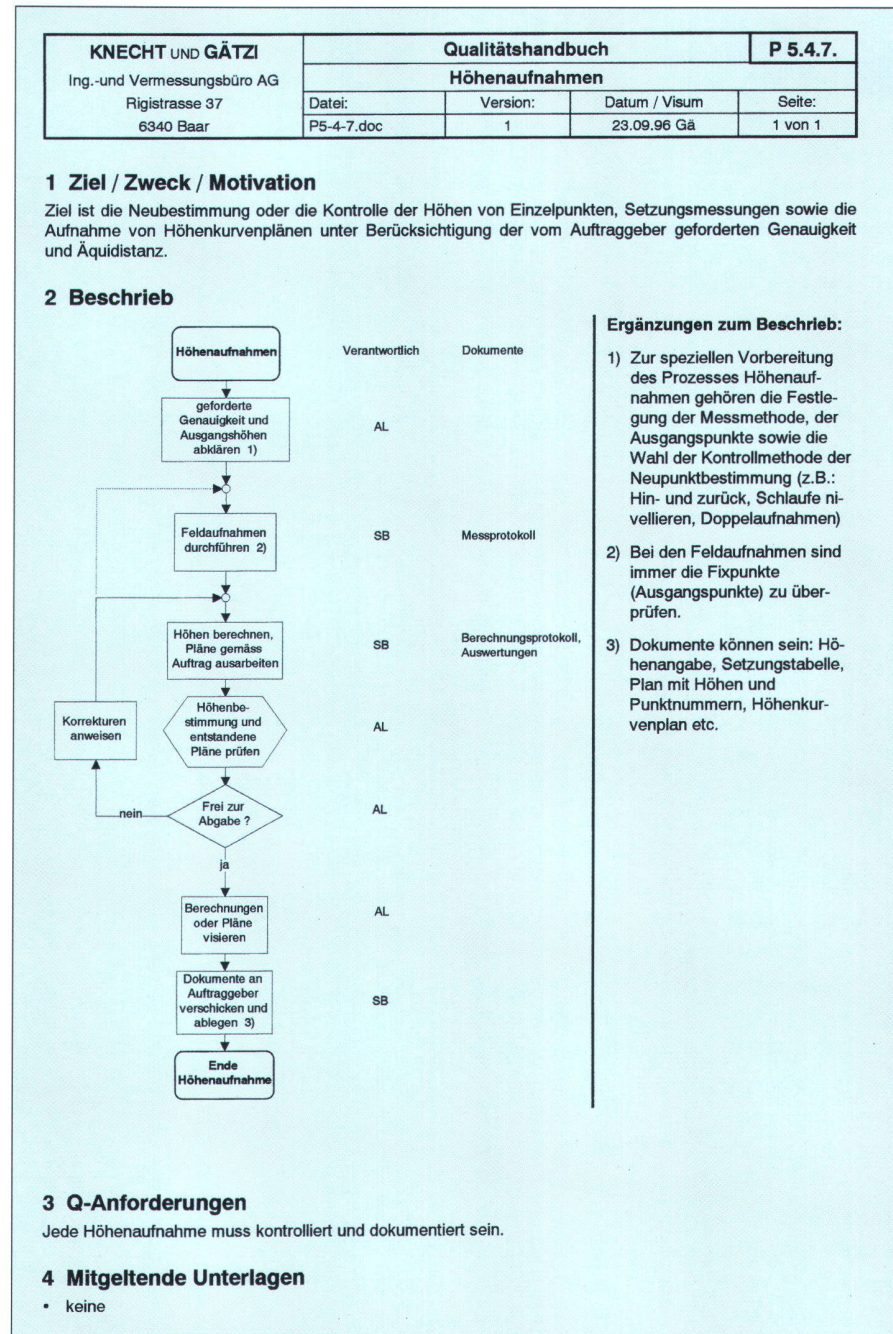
| KNECHT UND GÄTZI | Qualitätshandbuch | | | P 5.4.7. |
|---|---|---|---|---|
| Ing.-und Vermessungsbüro AG | Höhenaufnahmen | | | |
| Rigistrasse 37 | Datei: | Version: | Datum / Visum | Seite: |
| 6340 Baar | P5-4-7.doc | 1 | 23.09.96 Gä | 1 von 1 |

1 Ziel / Zweck / Motivation

Ziel ist die Neubestimmung oder die Kontrolle der Höhen von Einzelpunkten, Setzungsmessungen sowie die Aufnahme von Höhenkurvenplänen unter Berücksichtigung der vom Auftraggeber geforderten Genauigkeit und Äquidistanz.

2 Beschrieb

Höhenaufnahmen

Verantwortlich

Dokumente

geforderte Genauigkeit und Ausgangshöhen abklären 1)

AL

Feldaufnahmen durchführen 2)

SB

Messprotokoll

Höhen berechnen, Pläne gemäss Auftrag ausarbeiten

SB

Berechnungsprotokoll, Auswertungen

Korrekturen anweisen

Höhenbestimmung und entstandene Pläne prüfen

AL

nein

Frei zur Abgabe ?

AL

ja

Berechnungen oder Pläne visieren

AL

Dokumente an Auftraggeber verschicken und ablegen 3)

SB

Ende Höhenaufnahme

Ergänzungen zum Beschrieb:

1) Zur speziellen Vorbereitung des Prozesses Höhenaufnahmen gehören die Festlegung der Messmethode, der Ausgangspunkte sowie die Wahl der Kontrollmethode der Neupunktbestimmung (z.B.: Hin- und zurück, Schlaufe nivellieren, Doppelaufnahmen)

2) Bei den Feldaufnahmen sind immer die Fixpunkte (Ausgangspunkte) zu überprüfen.

3) Dokumente können sein: Höhenangabe, Setzungstabelle, Plan mit Höhen und Punktnummern, Höhenkurvenplan etc.

3 Q-Anforderungen

Jede Höhenaufnahme muss kontrolliert und dokumentiert sein.

4 Mitgeltende Unterlagen

• keine